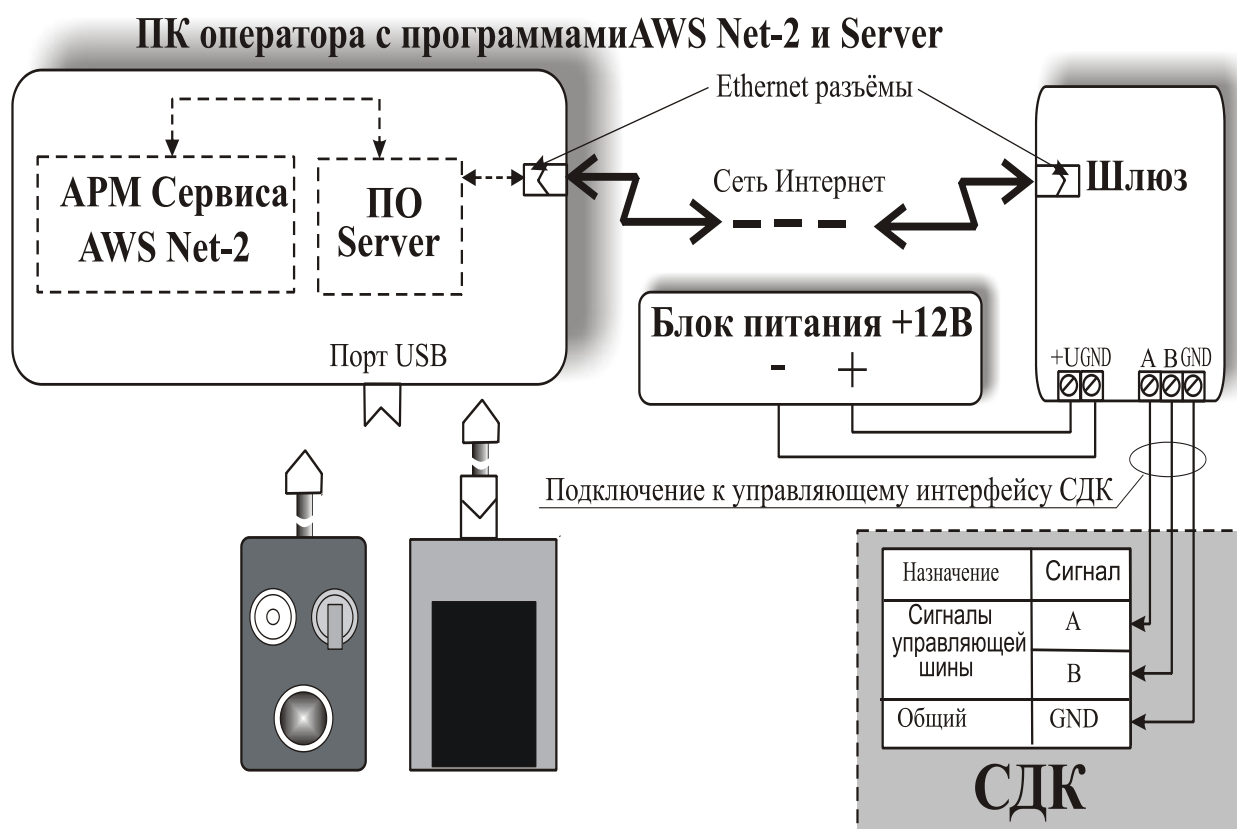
ПК оператора с программамиAWS Net-2 и Server

Ethernet разъёмы

АРМ Сервиса AWS Net-2

ПО Server

Сеть Интернет

Шлюз

Блок питания +12В

-    +

Порт USB

+U GND    A B GND

Подключение к управляющему интерфейсу СДК

| Назначение | Сигнал |
|---|---|
| Сигналы управляющей шины | A |
| | B |
| Общий | GND |

СДК